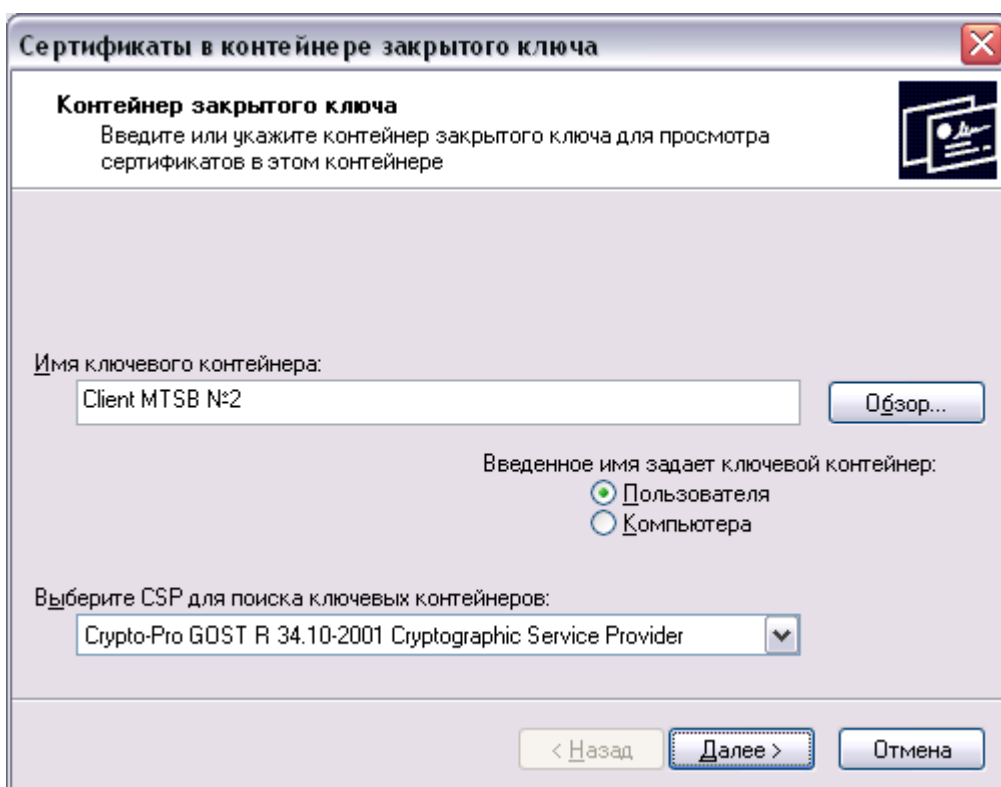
Сертификаты в контейнере закрытого ключа

Контейнер закрытого ключа
Введите или укажите контейнер закрытого ключа для просмотра сертификатов в этом контейнере

Имя ключевого контейнера:
Client MTSB №2
Обзор...

Введенное имя задает ключевой контейнер:
Пользователя
Компьютера

Выберите CSP для поиска ключевых контейнеров:
Crypto-Pro GOST R 34.10-2001 Cryptographic Service Provider

< Назад
Далее >
Отмена